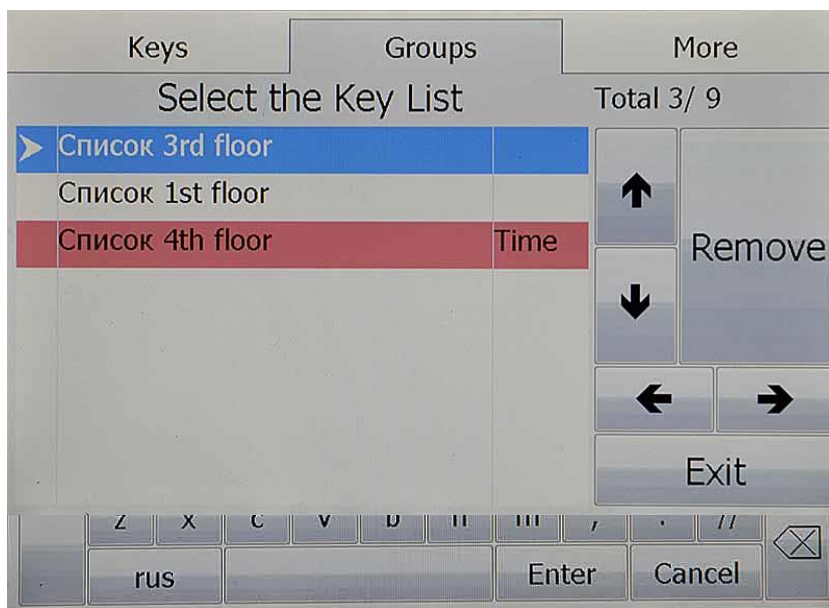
Keys | Groups | More

Select the Key List

Total 3/ 9

| | | |
|---|---|---|
| ➤ | Список 3rd floor | |
| | Список 1st floor | |
| | Список 4th floor | Time |

↑
↓
Remove
←
→
Exit

z x c v b n m , . //

rus

Enter

Cancel